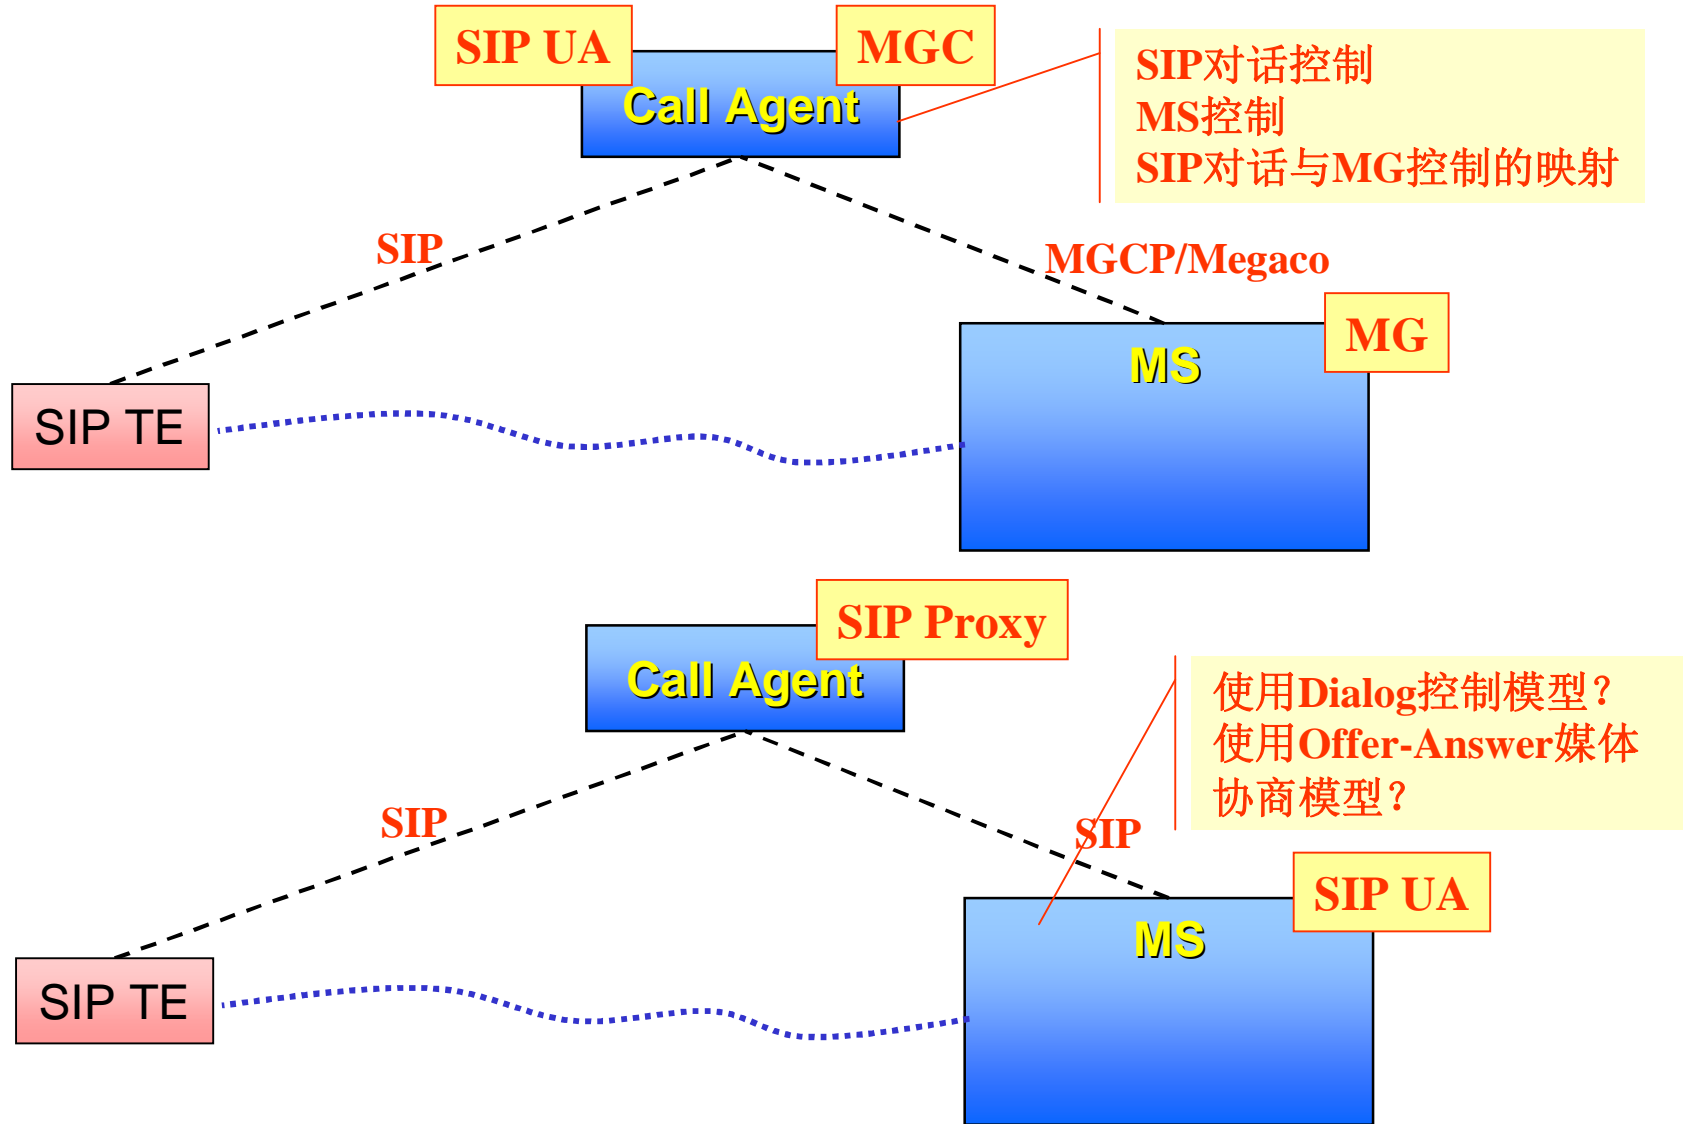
SIP UA

MGC

Call Agent

SIP对话控制
MS控制
SIP对话与MG控制的映射

SIP

MGCP/Megaco

MG

MS

SIP TE

SIP Proxy

Call Agent

使用Dialog控制模型？
使用Offer-Answer媒体协商模型？

SIP

SIP

SIP UA

MS

SIP TE